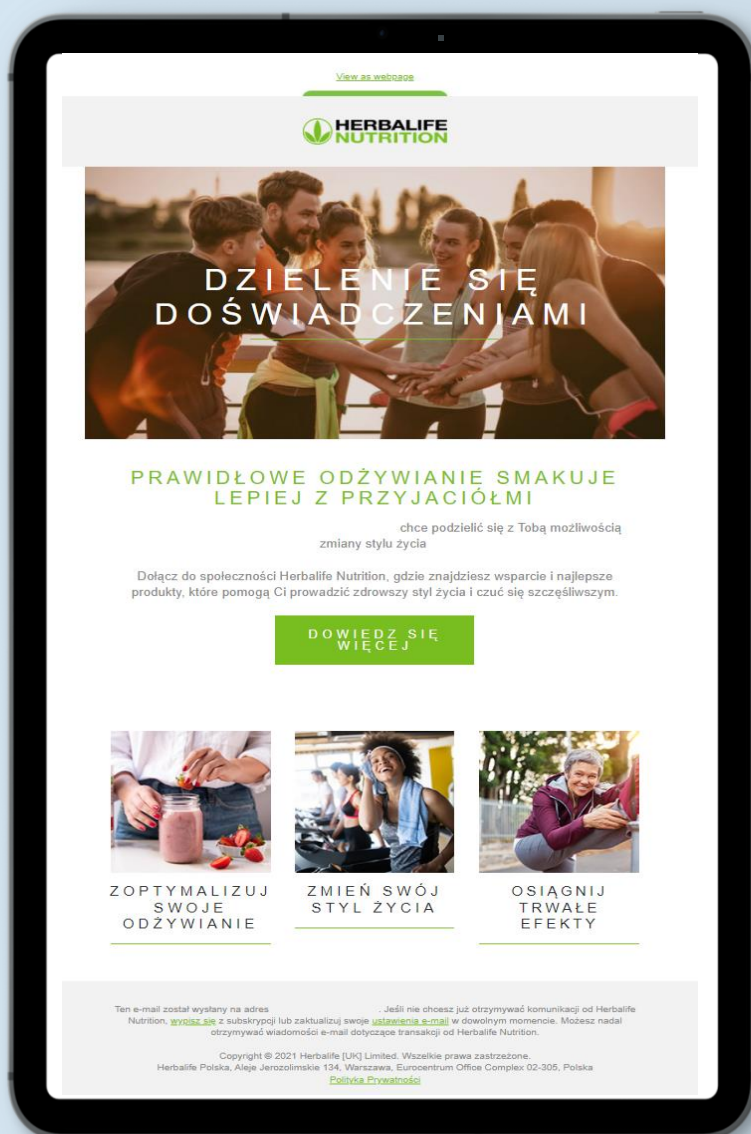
View as webpage

HERBALIFE NUTRITION

DZIELENIE SIĘ DOŚWIADCZENIAMI

PRAWIDŁOWE ODŻYWIANIE SMAKUJE LEPIEJ Z PRZYJACIÓŁMI

chce podzielić się z Tobą możliwością zmiany stylu życia

Dołącz do społeczności Herbalife Nutrition, gdzie znajdziesz wsparcie i najlepsze produkty, które pomogą Ci prowadzić zdrowszy styl życia i czuć się szczęśliwszym.

DOWIEDZ SIĘ WIĘCEJ

ZOPTYMALIZUJ SWOJE ODŻYWIANIE

ZMIEŃ SWÓJ STYL ŻYCIA

OSIĄGNIJ TRWAŁE EFEKTY

Ten e-mail został wysłany na adres . Jeśli nie chcesz już otrzymywać komunikacji od Herbalife Nutrition, wypisz się z subskrypcji lub zaktualizuj swoje ustawienia e-mail w dowolnym momencie. Możesz nadal otrzymywać wiadomości e-mail dotyczące transakcji od Herbalife Nutrition.

Copyright © 2021 Herbalife [UK] Limited. Wszelkie prawa zastrzeżone.
Herbalife Polska, Aleje Jerozolimskie 134, Warszawa, Eurocentrum Office Complex 02-305, Polska
Polityka Prywatności